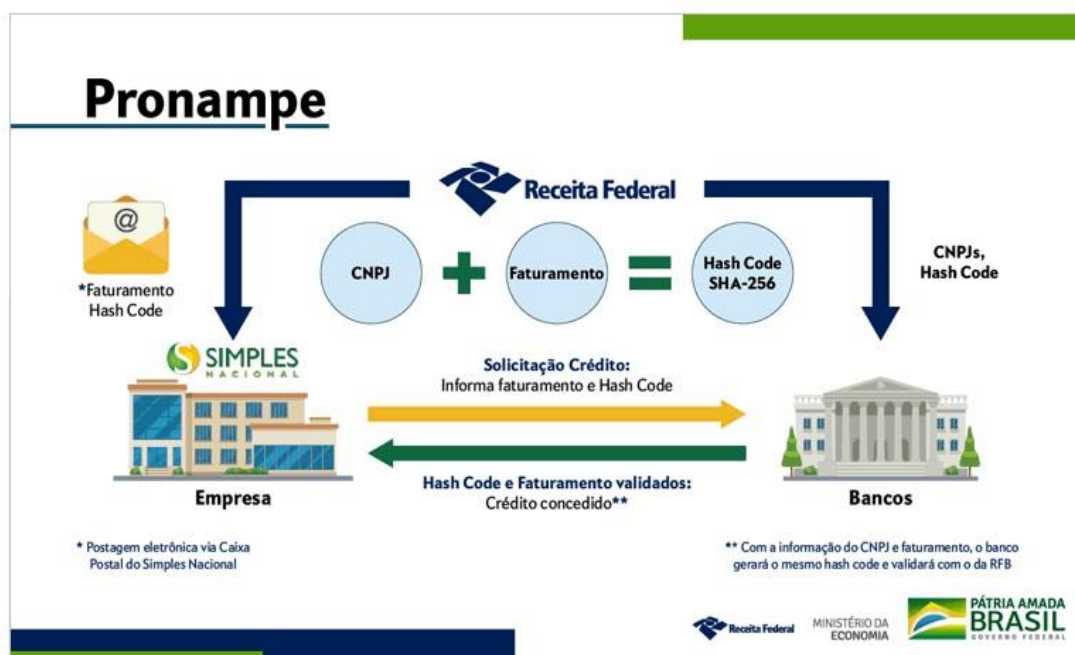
Pronampe

Receita Federal

CNPJ + Faturamento = Hash Code SHA-256

CNPJs, Hash Code

*Faturamento Hash Code

SIMPLES NACIONAL

Solicitação Crédito:
Informa faturamento e Hash Code

Hash Code e Faturamento validados:
Crédito concedido**

Empresa

Bancos

* Postagem eletrônica via Caixa Postal do Simples Nacional

** Com a informação do CNPJ e faturamento, o banco gerará o mesmo hash code e validará com o da RFB

Receita Federal

MINISTÉRIO DA ECONOMIA

PÁTRIA AMADA BRASIL
GOVERNO FEDERAL